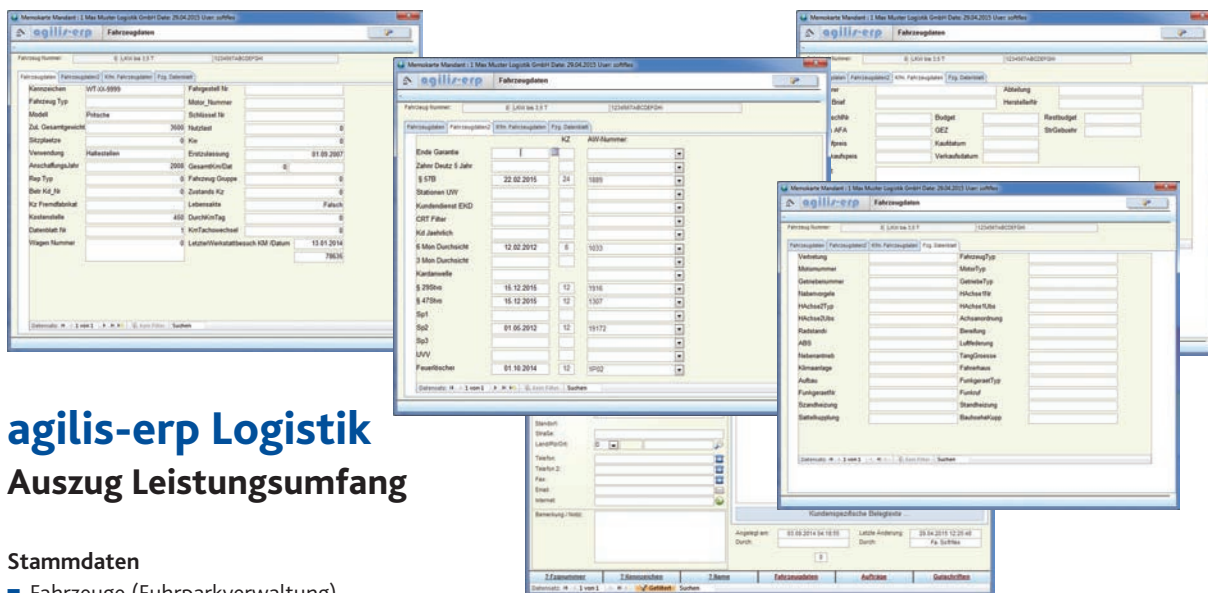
Memokarte Mandant : 1 Max Muster Logistik GmbH Date: 29.04.2015 User: softflex

agilis-erp Fahrzeugdaten

Fahrzeugdaten | Fahrzeugdaten2 | Kfm. Fahrzeugdaten | Fzg. Datenblatt

| | | | |
|---|---|---|---|
| Kennzeichen | WT-XX-9999 | Fahrgestell Nr | |
| Fahrzeug Typ | | Motor_Nummer | |
| Modell | Pritsche | Schlüssel Nr | |
| Zul. Gesamtgewicht | 3500 | Nutzlast | 0 |
| Sitzplaetze | 0 | Kw | 0 |
| Verwendung | Hallestellen | Erstzulassung | 01.09.2007 |
| Anschaffungsjahr | 2008 | GesamtKm/Dat | 0 |
| Rep Typ | 0 | Fahrzeug Gruppe | 0 |
| Betr Kd_Nr | 0 | Zustands Kz | 0 |
| Kz Fremdfabrikat | | Lebensakte | Falsch |
| Kostenstelle | 450 | DurchKmTag | 0 |
| Datenblatt Nr | 1 | KmTachowechsel | 0 |
| Wagen Nummer | 0 | LetzterWerkstattbesuch KM /Datum | 13.01.2014 |
| | | | 79635 |

Datensatz: 1 von 1 Kein Filter Suchen

Memokarte Mandant : 1 Max Muster Logistik GmbH Date: 29.04.2015 User: softflex

agilis-erp Fahrzeugdaten

Fahrzeug Nummer: 6 LKW bis 3,5 T 1234567ABCDEFGH

Fahrzeugdaten | Fahrzeugdaten2 | Kfm. Fahrzeugdaten | Fzg. Datenblatt

| | | KZ | AW-Nummer |
|---|---|---|---|
| Ende Garantie | | | |
| Zahnr Deutz 5 Jahr | | | |
| § 57B | 22.02.2015 | 24 | 1889 |
| Stationen UW | | | |
| Kundendienst EKD | | | |
| CRT Filter | | | |
| Kd Jaehrlich | | | |
| 6 Mon Durchsicht | 12.02.2012 | 6 | 1033 |
| 3 Mon Durchsicht | | | |
| Kardanwelle | | | |
| § 29Stvo | 15.12.2015 | 12 | 1516 |
| § 47Stvo | 15.12.2015 | 12 | 1307 |
| Sp1 | | | |
| Sp2 | 01.05.2012 | 12 | 19172 |
| Sp3 | | | |
| UVV | | | |
| Feuerlöscher | 01.10.2014 | 12 | 1P02 |

Datensatz: 1 von 1 Kein Filter Suchen

Memokarte Mandant : 1 Max Muster Logistik GmbH Date: 29.04.2015 User: softflex

agilis-erp Fahrzeugdaten

Abteilung
Brief Hersteller
Budget Restbudget
AFA GEZ StrGebuehr
Kaufdatum
Verkaufsdatum

Memokarte Mandant : 1 Max Muster Logistik GmbH Date: 29.04.2015 User: softflex

agilis-erp Fahrzeugdaten

Fahrzeug Nummer: 6 LKW bis 3,5 T 1234567ABCDEFGH

Fahrzeugdaten | Fahrzeugdaten2 | Kfm. Fahrzeugdaten | Fzg. Datenblatt

Vertretung FahrzeugTyp
Motornummer MotorTyp
Getriebenummer GetriebeTyp
Nabenvorgele HAchse1Nr
HAchse2Typ HAchse1Ubs
HAchse2Ubs Achsanordnung
Radstandt Bereifung
ABS Luftfederung
Nebenantrieb TangGroesse
Klimaanlage Fahrerhaus
Aufbau FunkgeraetTyp
FunkgeraetNr Funkruf
Standheizung Standheizung
Sattelkupplung BaulseiteKupp

Datensatz: 1 von 1 Kein Filter Suchen

Standort
Straße
Land/Plz/Ort
Telefon
Telefon 2
Fax
Email
Internet
Bemerkung / Notiz
Kundenspezifische Belegtexte ...
Angelegt am: 03.08.2014 04:16:55 Letzte Änderung: 29.04.2015 12:25:48
Durch: Durch: Fa. Softflex
7 Fzgnummer | 7 Kennzeichen | 7 Name | Fahrzeugdaten | Aufträge | Gutschriften
Datensatz: 1 von 1 Gefiltert Suchen

agilis-erp Logistik
Auszug Leistungsumfang

Stammdaten
■ Fahrzeuge (Fuhrparkverwaltung)